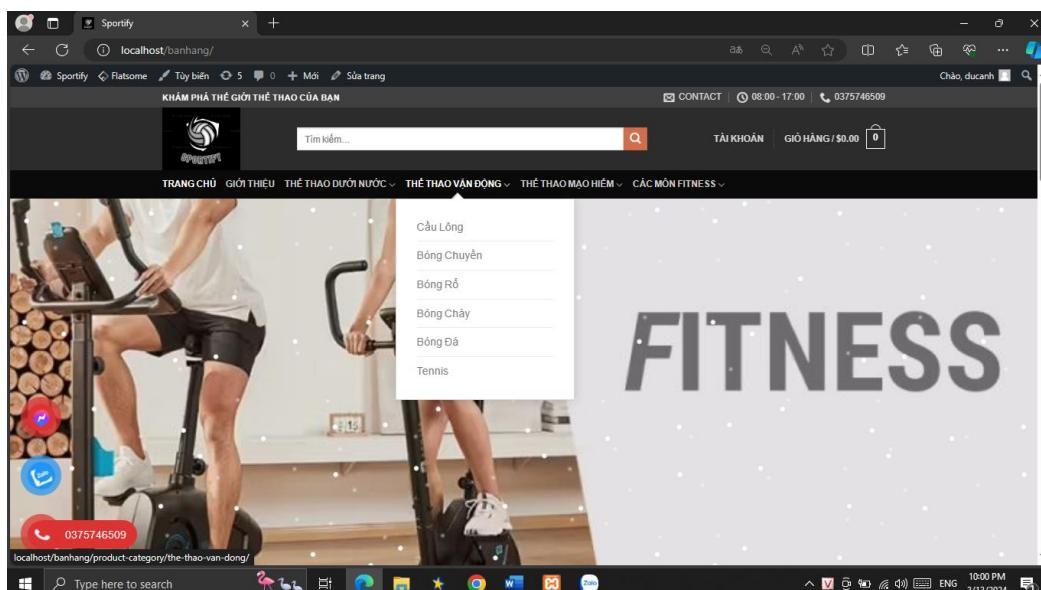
Sportify

localhost/banhang/

Sportify Flatsome Tùy biến 5 0 + Mới Sửa trang

Chào, ducanh

KHÁM PHÁ THẾ GIỚI THỂ THAO CỦA BẠN

CONTACT 08:00 - 17:00 0375746509

SPORTIFY

Tìm kiếm...

TÀI KHOẢN GIỎ HÀNG / $0.00 0

TRANG CHỦ GIỚI THIỆU THỂ THAO DƯỚI NƯỚC THỂ THAO VẬN ĐỘNG THỂ THAO MẠO HIỂM CÁC MÔN FITNESS

Cầu Lông
Bóng Chuyền
Bóng Rổ
Bóng Chày
Bóng Đá
Tennis

FITNESS

0375746509

localhost/banhang/product-category/the-thao-van-dong/

Type here to search

ENG 10:00 PM